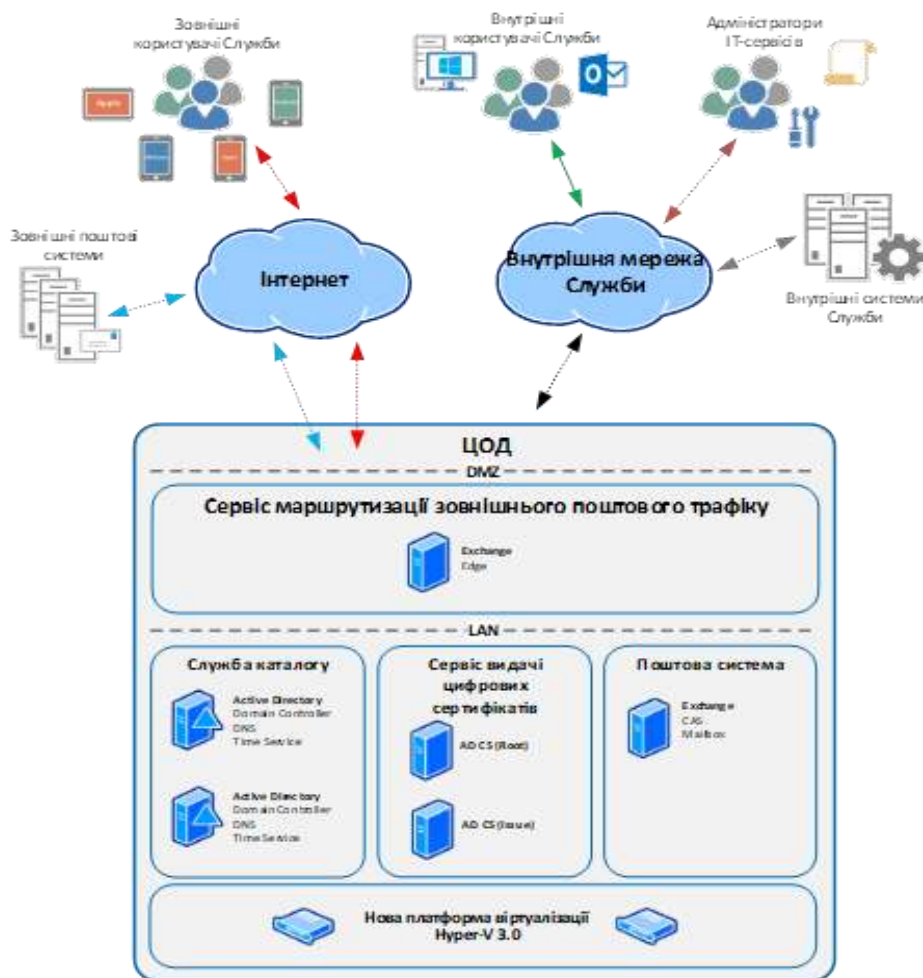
Зовнішні користувачі Служби

Внутрішні користувачі Служби

Адміністратори IT-сервісів

Зовнішні поштові системи

Інтернет

Внутрішня мережа Служби

Внутрішні системи Служби

ЦОД

DMZ

Сервіс маршрутизації зовнішнього поштового трафіку

Exchange
Edge

LAN

Служба каталогу

Active Directory
Domain Controller
DNS
Time Service

Active Directory
Domain Controller
DNS
Time Service

Сервіс видачі цифрових сертифікатів

AD CS (Root)

AD CS (Issue)

Поштова система

Exchange
CAS
Mailbox

Нова платформа віртуалізації
Hyper-V 3.0